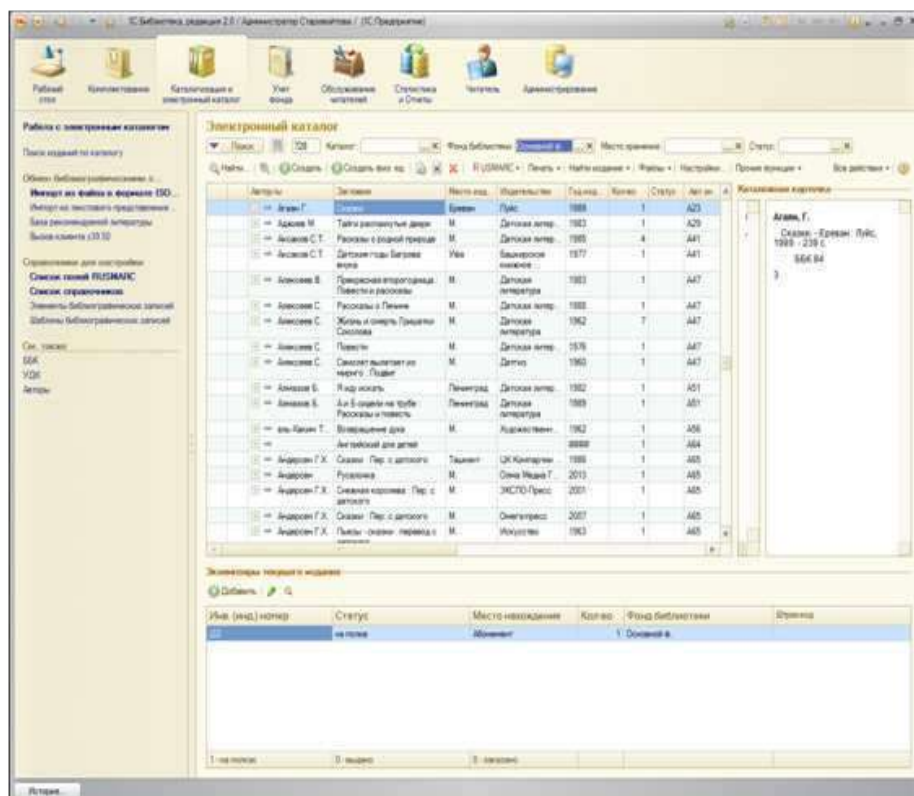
1С:Библиотека, редакция 2.0 / Администратор Справочника / (1С:Предприятие)

Рабочий стол | Комплектование | Каталогизация и электронный каталог | Учет фонда | Обслуживание читателей | Статистика и Отчеты | Читатель | Администрирование

Работа с электронным каталогом
Поиск изданий по каталогу
Обмен библиографическими з...
Импорт из файла в формате ISO...
Импорт из текстового представления...
База рекомендуемой литературы
Выгрузка комплекта z39.50
Справочники для настройки
Список полей RUSMARC
Список справочников
Элементы библиографических записей
Шаблоны библиографических записей
См. также:
ББК
УДК
Авторы

Электронный каталог
Поиск | 728 | Каталог: | Фонд библиотеки: Основной ф. | Место хранения: | Статус:
Найти | Создать | Создать вниз по | RUSMARC | Печать | Найти издание | Файлы | Настройки | Прочие функции | Все действия

| Авторы | Заглавие | Место изд. | Издательство | Год изд. | Кол-во | Статус | Авт.зн. |
|---|---|---|---|---|---|---|---|
| Агаян Г. | Сказки | Ереван | Луйс | 1989 | 1 | | А23 |
| Адамов М. | Тайны раскрытых дверей | М. | Детская литер. | 1983 | 1 | | А28 |
| Аксаков С.Т. | Рассказы о родной природе | М. | Детская литер. | 1985 | 4 | | А41 |
| Аксаков С.Т. | Детские годы Багрова внука | Уфа | Башкирское книжное | 1977 | 1 | | А41 |
| Алексеев Б. | Прекрасная второгодница. Повести и рассказы | М. | Детская литература | 1983 | 1 | | А47 |
| Алексеев С. | Рассказы о Ленине | М. | Детская литер. | 1988 | 1 | | А47 |
| Алексеев С. | Жизнь и смерть Гришатки Соколова | М. | Детская литература | 1962 | 7 | | А47 |
| Алексеев С. | Повести | М. | Детская литер. | 1976 | 1 | | А47 |
| Алексеев С. | Самолет вылетает из морского. Подвиг | М. | Детгиз | 1960 | 1 | | А47 |
| Алмазов Б. | Я иду искать | Ленинград | Детская литер. | 1982 | 1 | | А51 |
| Алмазов Б. | А я б сидела на трубе. Рассказы и повесть | Ленинград | Детская литература | 1989 | 1 | | А51 |
| аль-Хаким Т. | Возвращение духа | М. | Художественн... | 1962 | 1 | | А56 |
| | Английский для детей | | | #### | 1 | | А64 |
| Андерсен Г.Х. | Сказки : Пер. с датского | Ташкент | ЦК Компартии | 1986 | 1 | | А65 |
| Андерсен | Русалочка | М. | Олма Медиа Г... | 2013 | 1 | | А65 |
| Андерсен Г.Х. | Снежная королева : Пер. с датского | М. | ЭКСМО-Пресс | 2001 | 1 | | А65 |
| Андерсен Г.Х. | Сказки : Пер. с датского | М. | Омегапресс | 2007 | 1 | | А65 |
| Андерсен Г.Х. | Пьесы - сказки : перевод с | М. | Искусство | 1963 | 1 | | А65 |

Каталожная карточка
Агаян, Г.
Сказки. - Ереван : Луйс, 1989 - 239 с.
S64.84
3

Экземпляры текущего издания
Добавить

| Инв. (инд.) номер | Статус | Место нахождения | Кол-во | Фонд библиотеки | Штрихкод |
|---|---|---|---|---|---|
| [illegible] | на полке | Абонемент | 1 | Основной ф. | |

1 - на полке | 0 - выдано | 0 - заказано

История...